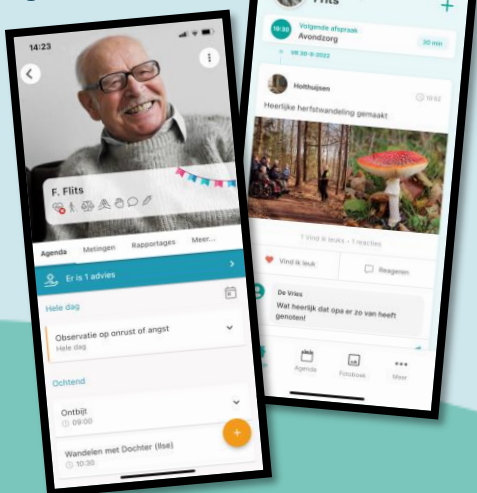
14:23

F. Flits

Agenda Metingen Rapportages Meer...

Er is 1 advies

Hele dag

Observatie op onrust of angst
Hele dag

Ochtend

Ontbijt
09:00

Wandelen met Dochter (Ilse)
10:30

Flits

Volgende afspraak
Avondzorg
30 min
VR 30-9-2022

Holthuijsen
10:02
Heerlijke herfstwandeling gemaakt!

1 Vind ik leuk · 1 reacties

Vind ik leuk
Reageren

De Vries
Wat heerlijk dat opa er zo van heeft genoten!

Agenda
Fotoboek
Meer